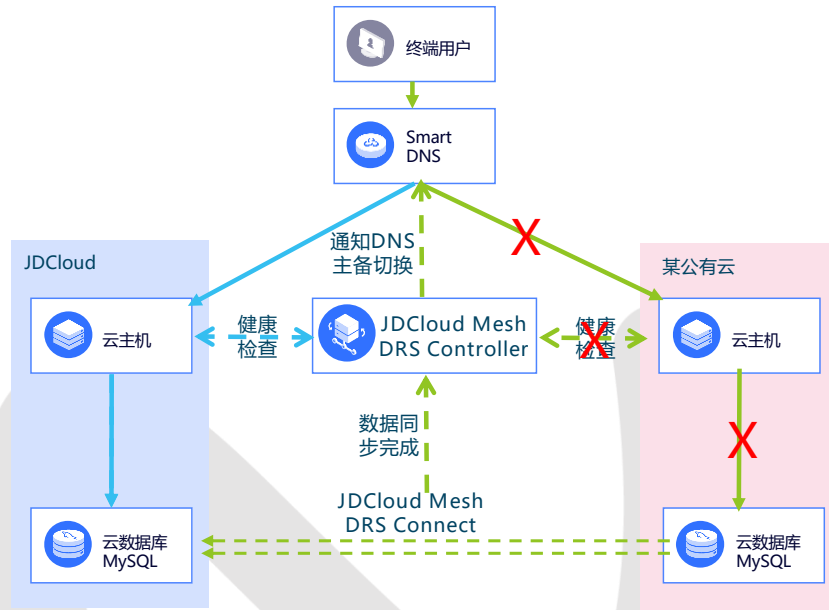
终端用户

Smart DNS

通知DNS
主备切换

X

JDCloud

某公有云

云主机

健康
检查

JDCloud Mesh
DRS Controller

健康
检查

X

云主机

数据同
步完成

X

JDCloud Mesh
DRS Connect

云数据库
MySQL

云数据库
MySQL